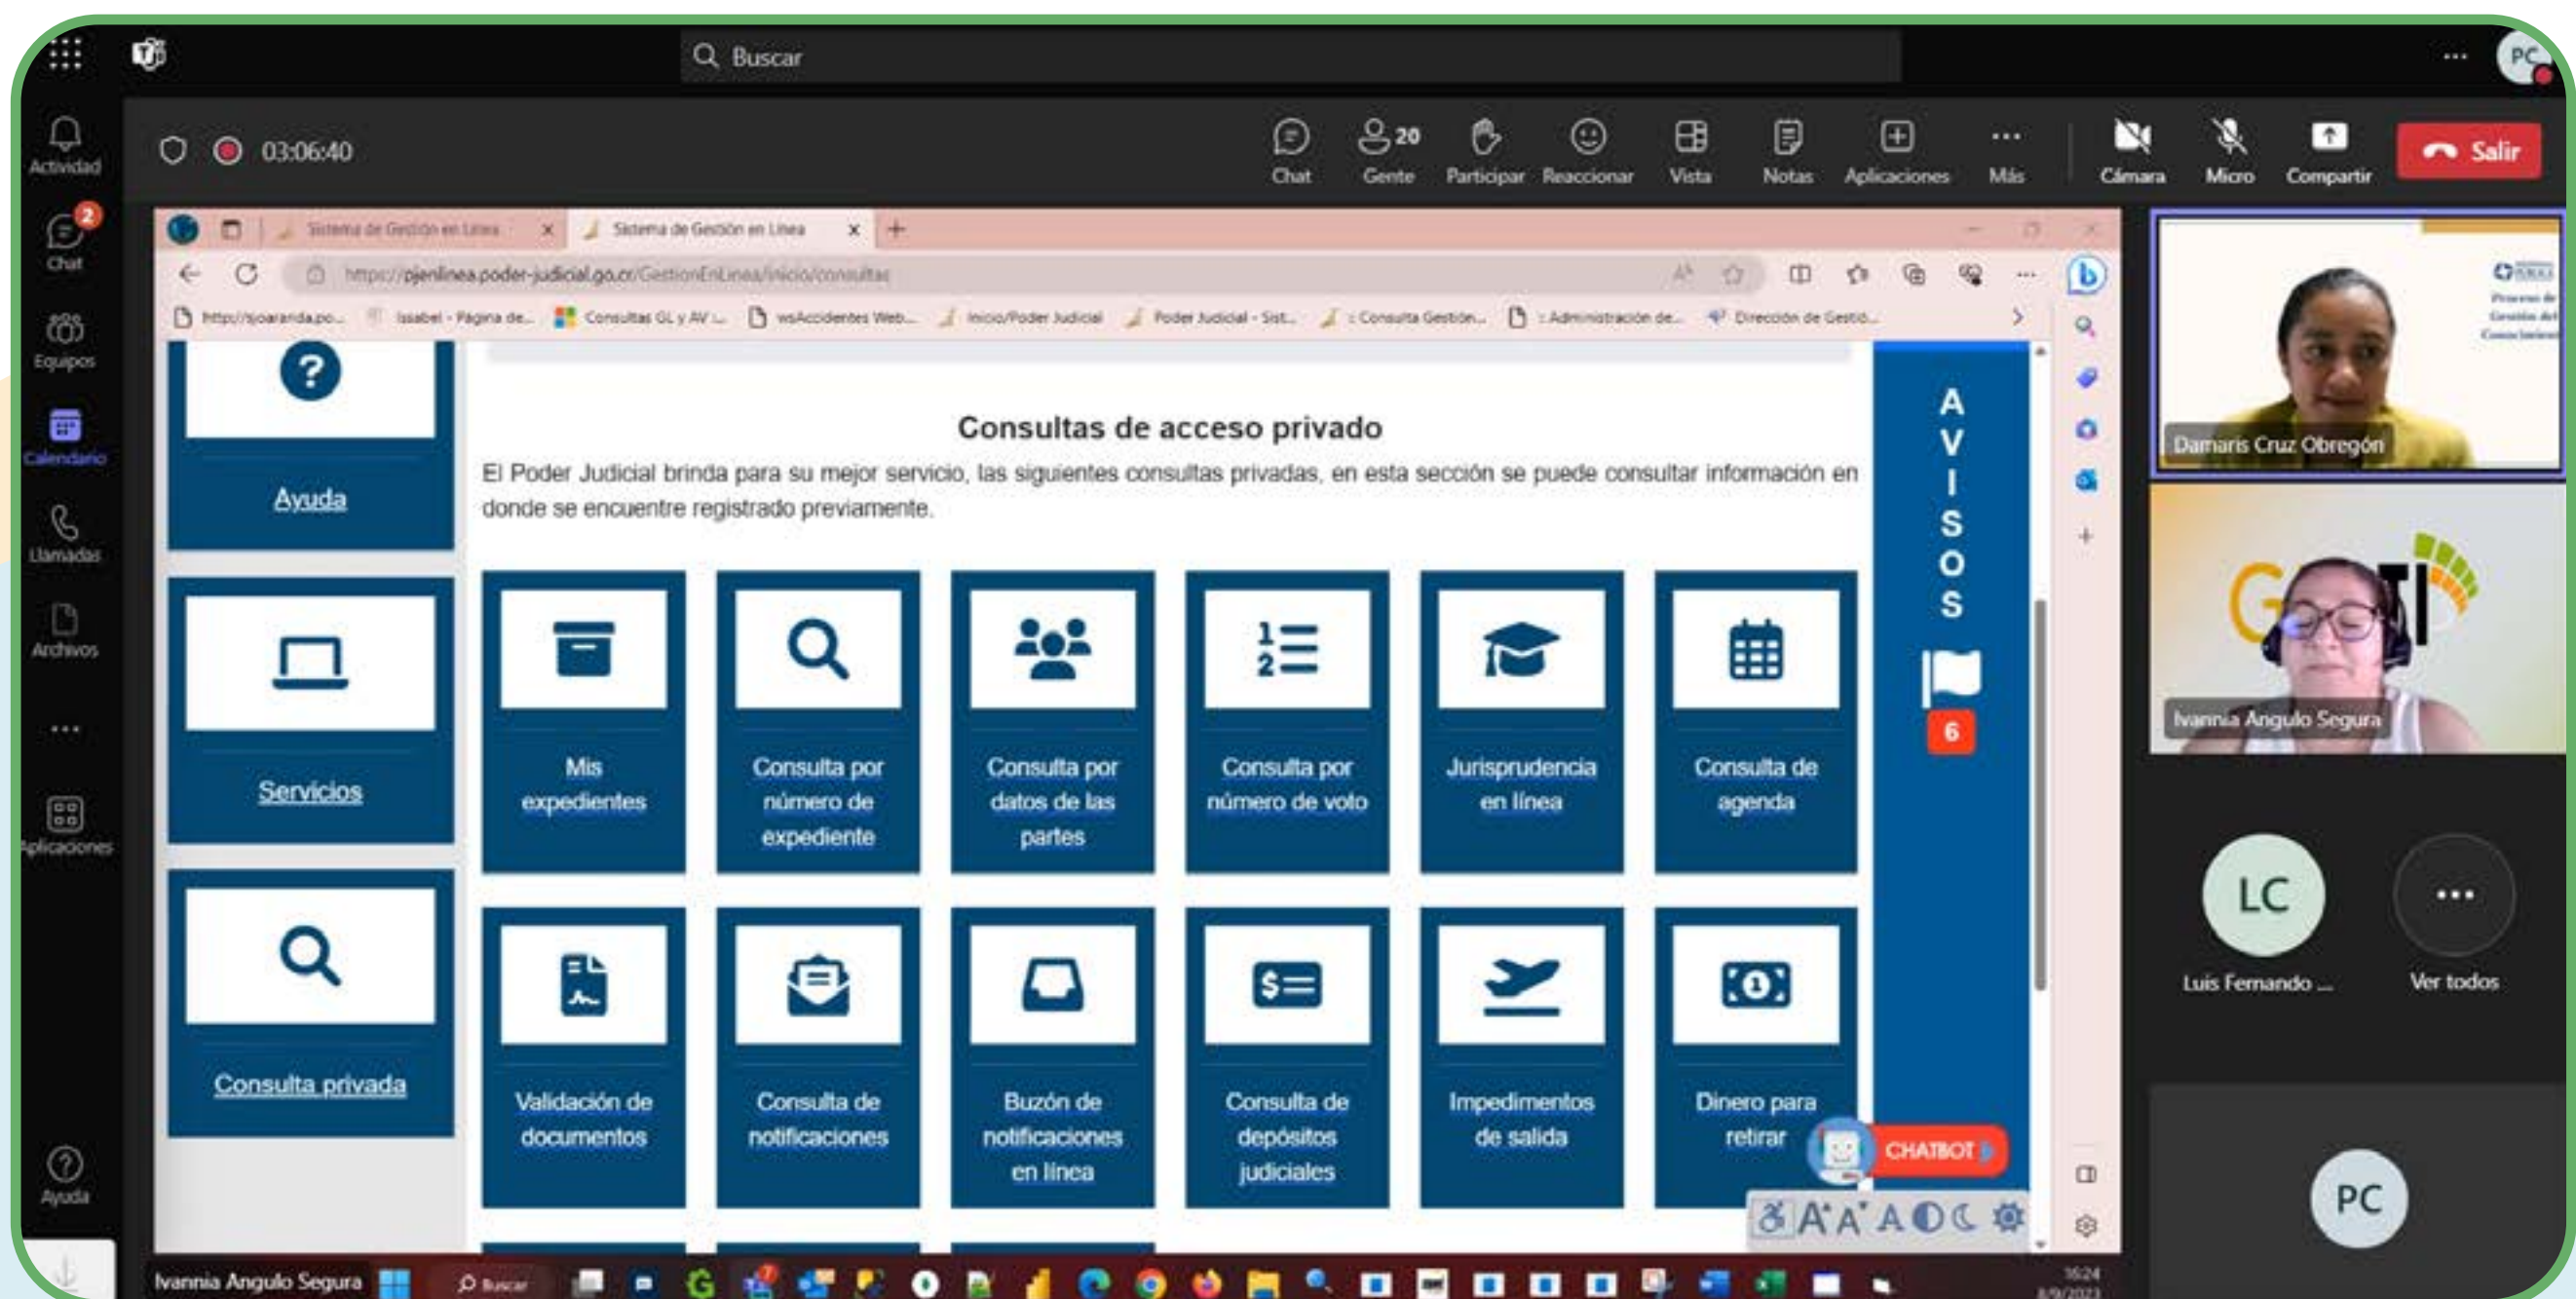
Buscar

Actividad
2
Chat
Equipos
Calendario
Llamadas
Archivos
...
Aplicaciones
Ayuda

03:06:40

Chat
20
Gente
Participar
Reaccionar
Vista
Notas
Aplicaciones
Más
Cámara
Micro
Compartir
Salir

Sistema de Gestión en Línea
Sistema de Gestión en Línea

https://pjenlinea.poder-judicial.go.cr/GestionEnLinea/inicio/consultas

http://sjoaranda.po... Issabel - Página de... Consultas GL y AV ... wsAccidentes Web... Inicio/Poder Judicial Poder Judicial - Sist... :: Consulta Gestión... :: Administración de... Dirección de Gestió...

Ayuda

Servicios

Consulta privada

Consultas de acceso privado

El Poder Judicial brinda para su mejor servicio, las siguientes consultas privadas, en esta sección se puede consultar información en donde se encuentre registrado previamente.

Mis expedientes

Consulta por número de expediente

Consulta por datos de las partes

Consulta por número de voto

Jurisprudencia en línea

Consulta de agenda

Validación de documentos

Consulta de notificaciones

Buzón de notificaciones en línea

Consulta de depósitos judiciales

Impedimentos de salida

Dinero para retirar

AVISOS
6

CHATBOT

Damaris Cruz Obregón

Ivannia Angulo Segura

LC
Luis Fernando ...

Ver todos

PC

Ivannia Angulo Segura
Buscar